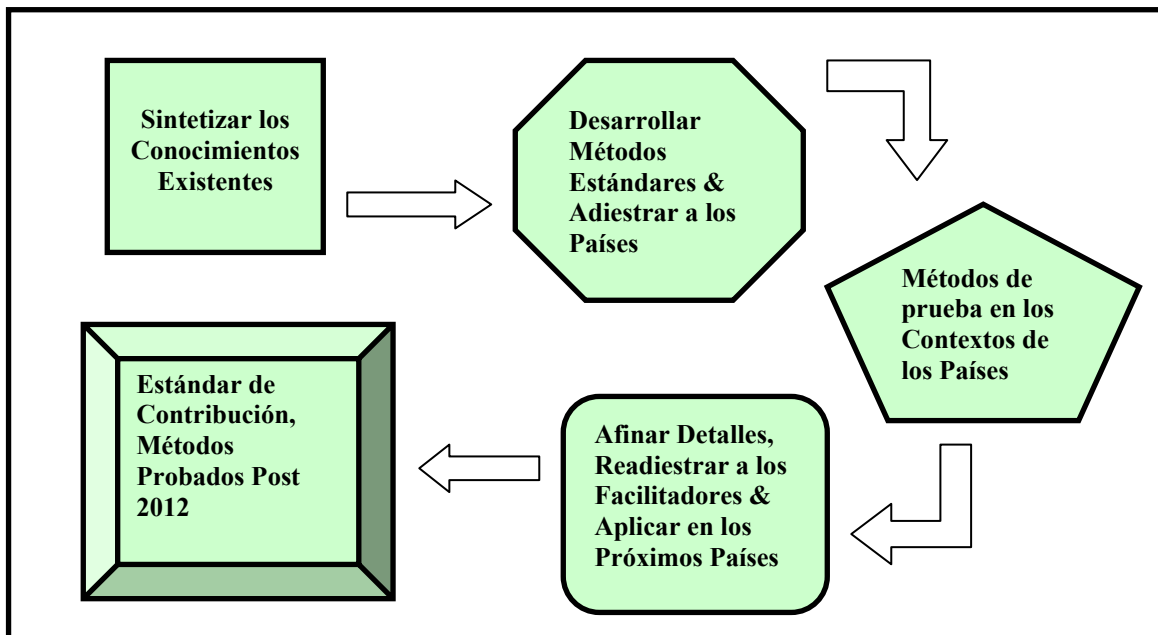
Sintetizar los Conocimientos Existentes

Desarrollar Métodos Estándares & Adiestrar a los Países

Métodos de prueba en los Contextos de los Países

Afinar Detalles, Readiestrar a los Facilitadores & Aplicar en los Próximos Países

Estándar de Contribución, Métodos Probados Post 2012